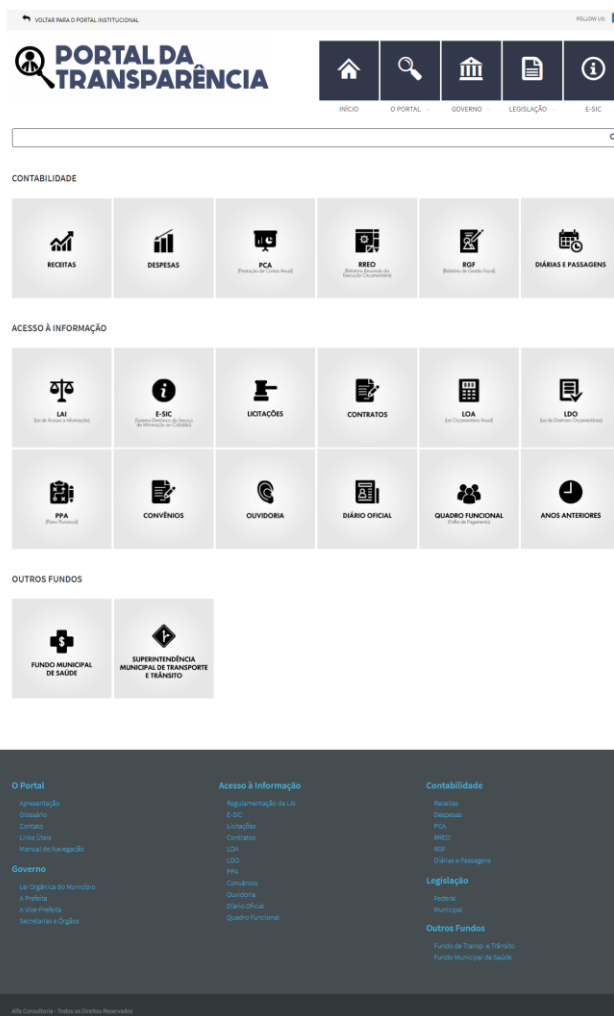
VOLTAR PARA O PORTAL INSTITUCIONAL

FOLLOW US

PORTAL DA TRANSPARÊNCIA

INÍCIO O PORTAL GOVERNO LEGISLAÇÃO E-SIC

CONTABILIDADE

RECEITAS

DESPESAS

PCA
(Prestação de Contas Anual)

RREO
(Relatório Resumido da Execução Orçamentária)

RGF
(Relatório de Gestão Fiscal)

DIÁRIAS E PASSAGENS

ACESSO À INFORMAÇÃO

LAI
(Lei de Acesso a Informação)

E-SIC
(Sistema Eletrônico do Serviço de Informação ao Cidadão)

LICITAÇÕES

CONTRATOS

LOA
(Lei Orçamentária Anual)

LDO
(Lei de Diretrizes Orçamentárias)

PPA
(Plano Plurianual)

CONVÊNIOS

OUVIDORIA

DIÁRIO OFICIAL

QUADRO FUNCIONAL
(Folha de Pagamento)

ANOS ANTERIORES

OUTROS FUNDOS

FUNDO MUNICIPAL DE SAÚDE

SUPERINTENDÊNCIA MUNICIPAL DE TRANSPORTE E TRÂNSITO

O Portal
Apresentação
Glossário
Contato
Links Úteis
Manual de Navegação

Governo
Lei Orgânica do Município
A Prefeita
A Vice-Prefeita
Secretarias e Órgãos

Acesso à Informação
Regulamentação da LAI
E-SIC
Licitações
Contratos
LOA
LDO
PPA
Convênios
Ouvidoria
Diário Oficial
Quadro Funcional

Contabilidade
Receitas
Despesas
PCA
RREO
RGF
Diárias e Passagens

Legislação
Federal
Municipal

Outros Fundos
Fundo de Transp. e Trânsito
Fundo Municipal de Saúde

Alfa Consultoria - Todos os Direitos Reservados